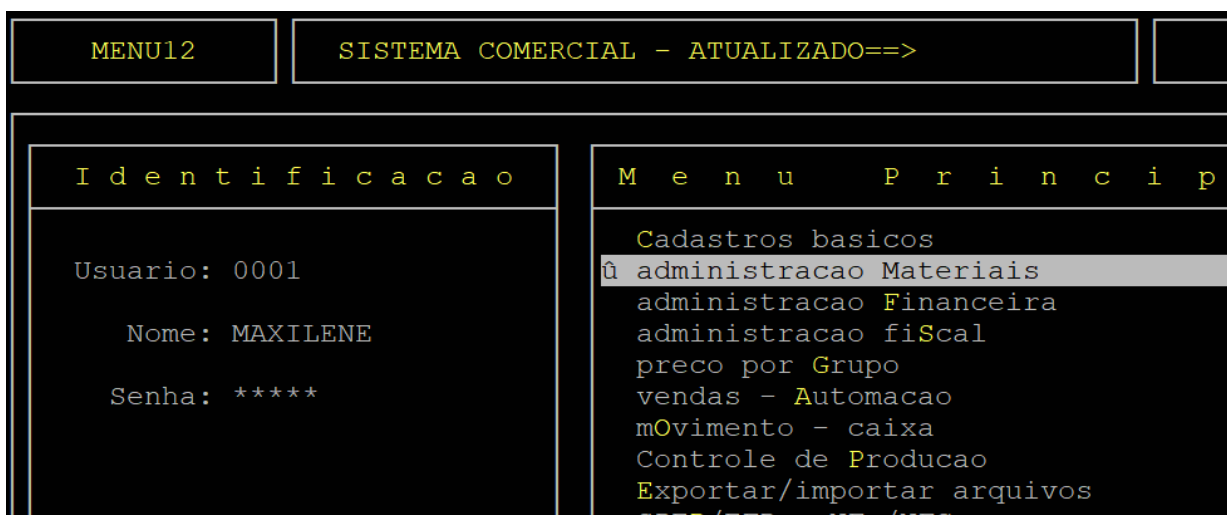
MENU12

SISTEMA COMERCIAL - ATUALIZADO==>

I d e n t i f i c a c a o

Usuario: 0001

Nome: MAXILENE

Senha: *****

M e n u   P r i n c i p

Cadastros basicos
û administracao Materiais
administracao Financeira
administracao fiScal
preco por Grupo
vendas - Automacao
mOvimento - caixa
Controle de Producao
Exportar/importar arquivos
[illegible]